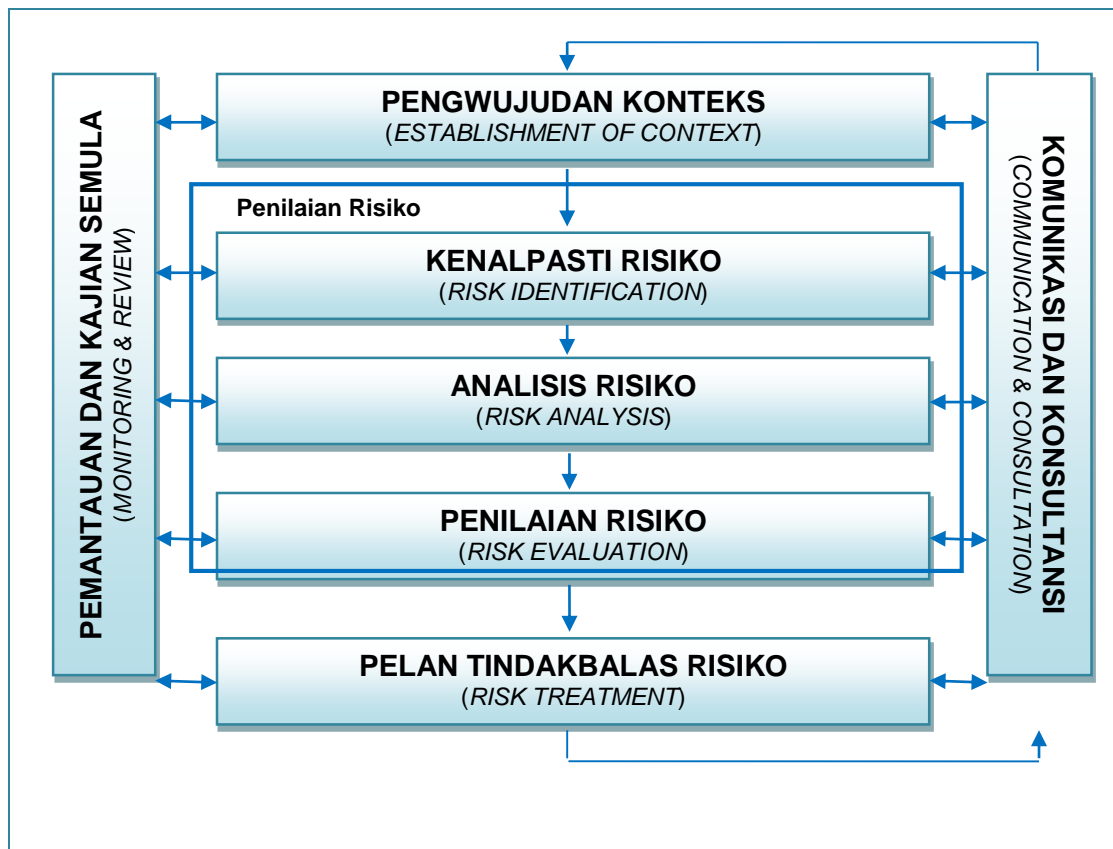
PEMANTAUAN DAN KAJIAN SEMULA
(MONITORING & REVIEW)

PENGWUJUDAN KONTEKS
(ESTABLISHMENT OF CONTEXT)

Penilaian Risiko

KENALPASTI RISIKO
(RISK IDENTIFICATION)

ANALISIS RISIKO
(RISK ANALYSIS)

PENILAIAN RISIKO
(RISK EVALUATION)

PELAN TINDAKBALAS RISIKO
(RISK TREATMENT)

KOMUNIKASI DAN KONSULTANSI
(COMMUNICATION & CONSULTATION)